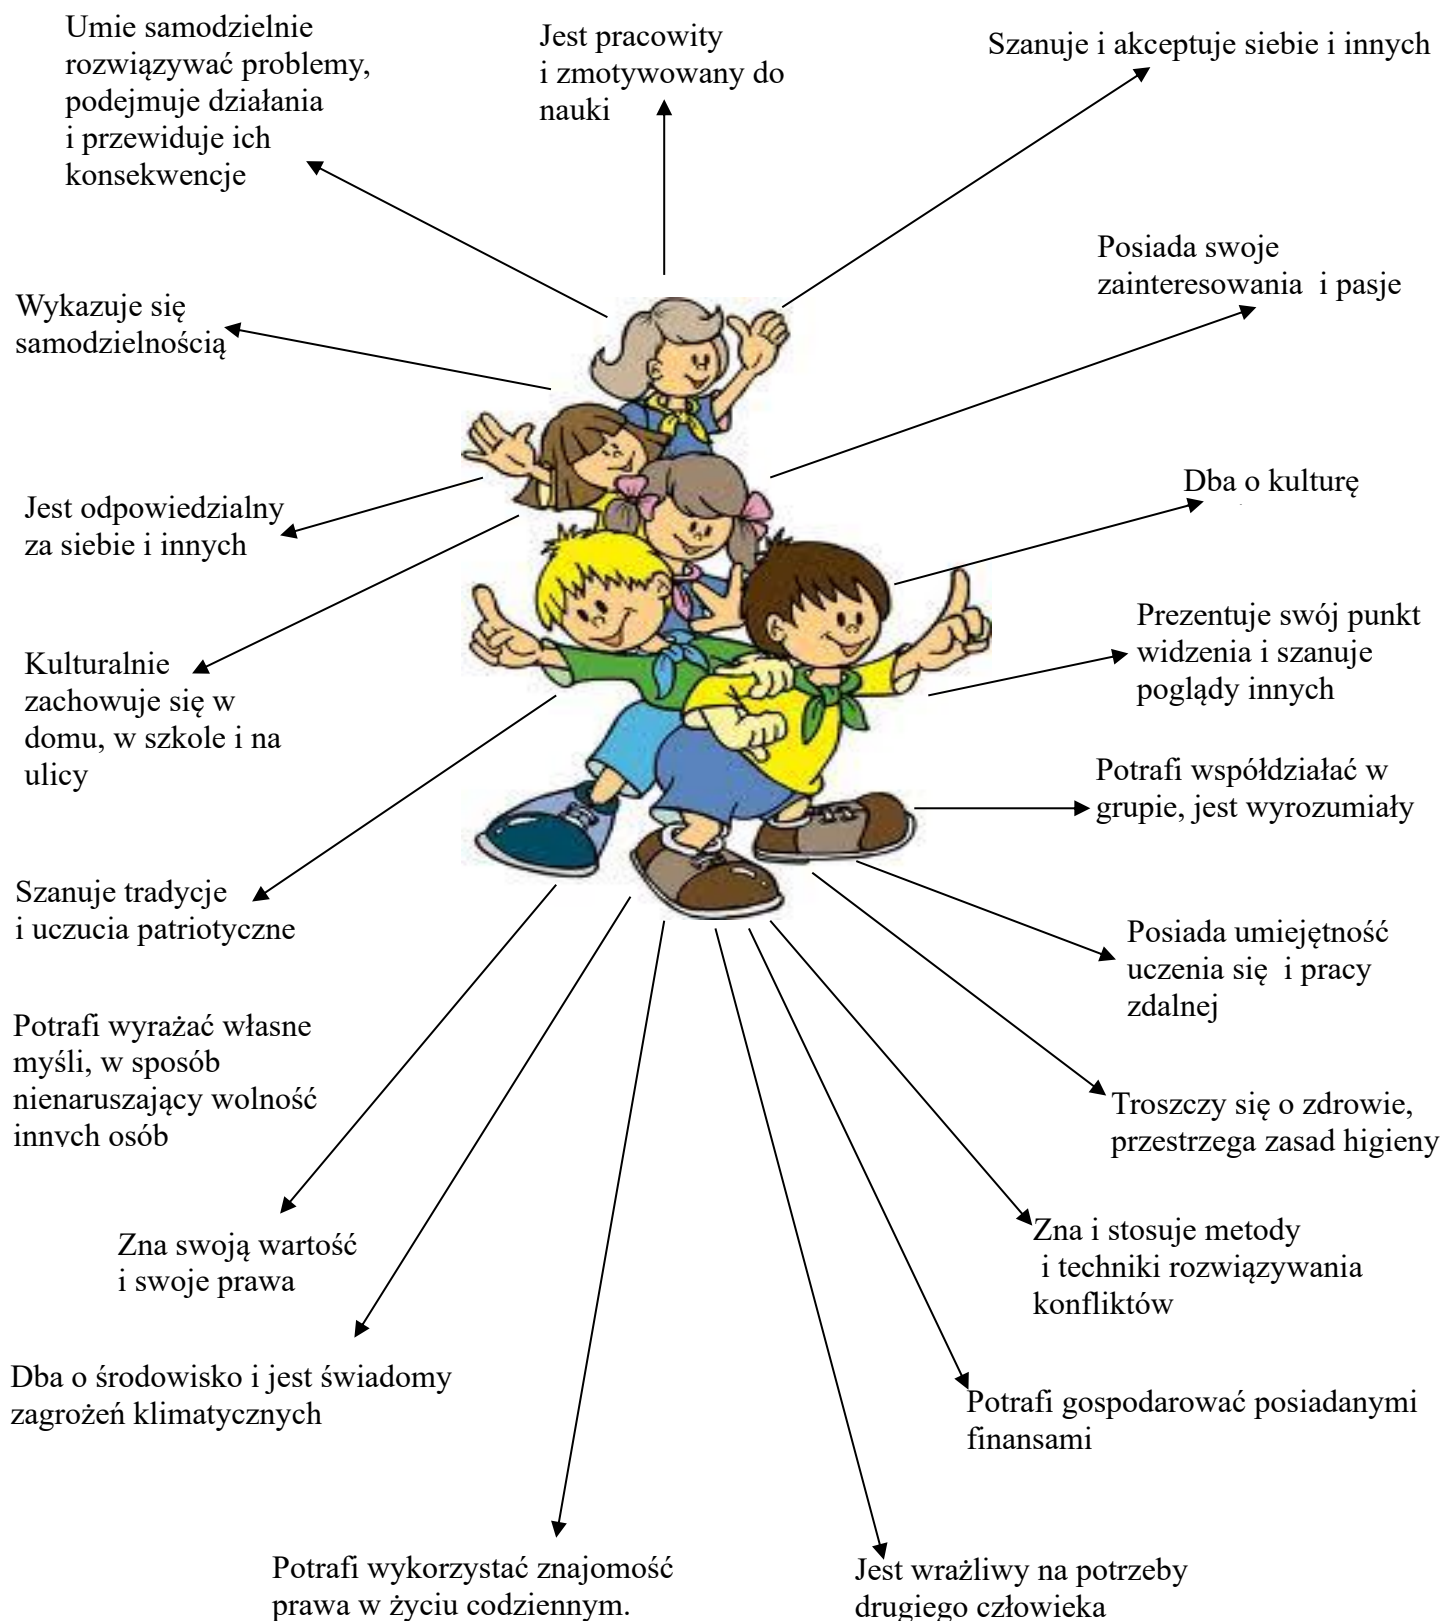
Umie samodzielnie rozwiązywać problemy, podejmuje działania i przewiduje ich konsekwencje

Jest pracowity i zmotywowany do nauki

Szanuje i akceptuje siebie i innych

Posiada swoje zainteresowania i pasje

Wykazuje się samodzielnością

Dba o kulturę

Jest odpowiedzialny za siebie i innych

Prezentuje swój punkt widzenia i szanuje poglądy innych

Kulturalnie zachowuje się w domu, w szkole i na ulicy

Potrafi współdziałać w grupie, jest wyrozumiały

Szanuje tradycje i uczucia patriotyczne

Posiada umiejętność uczenia się i pracy zdalnej

Potrafi wyrażać własne myśli, w sposób nienaruszający wolność innych osób

Troszczy się o zdrowie, przestrzega zasad higieny

Zna swoją wartość i swoje prawa

Zna i stosuje metody i techniki rozwiązywania konfliktów

Dba o środowisko i jest świadomy zagrożeń klimatycznych

Potrafi gospodarować posiadanymi finansami

Potrafi wykorzystać znajomość prawa w życiu codziennym.

Jest wrażliwy na potrzeby drugiego człowieka